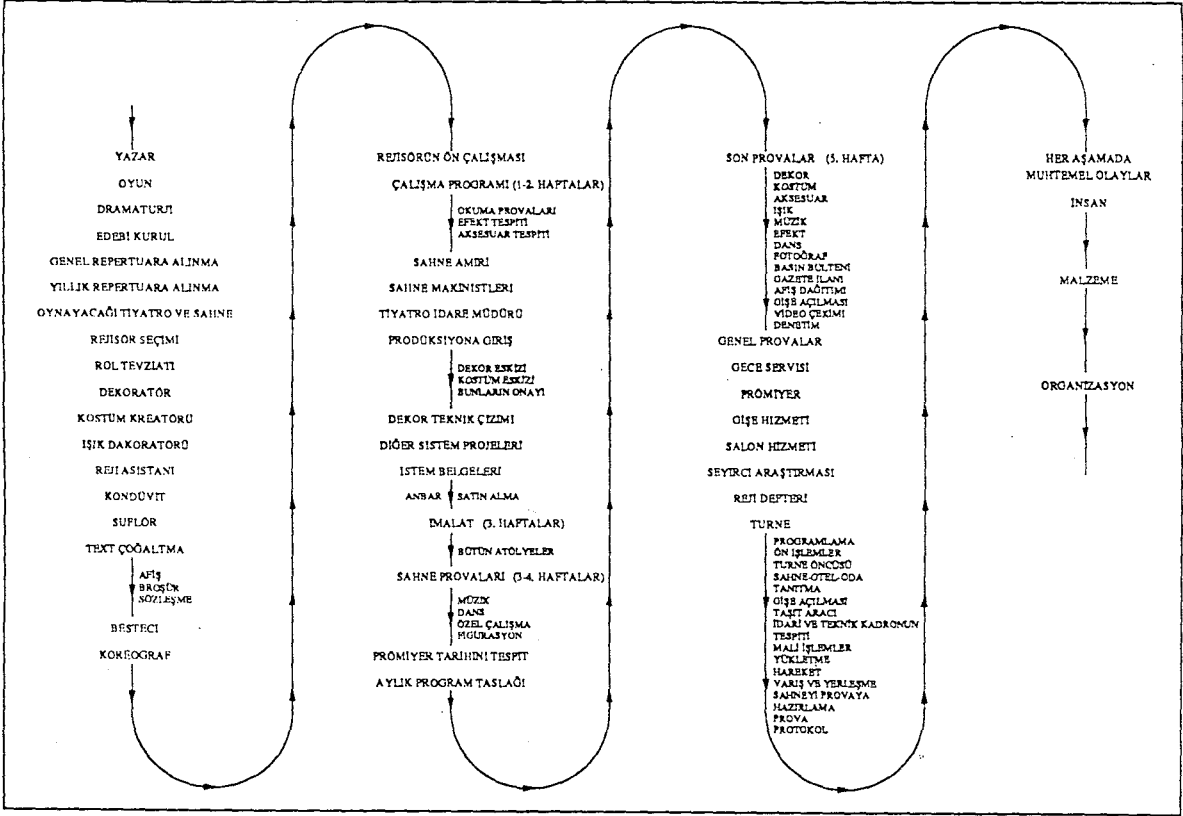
YAZAR
OYUN
DRAMATURJİ
EDEBİ KURUL
GENEL REPERTUARA ALINMA
YILLIK REPERTUARA ALINMA
OYNAYACAĞI TİYATRO VE SAHNE
REJİSÖR SEÇİMİ
ROL TEVZİATI
DEKORATÖR
KOSTÜM KREATÖRÜ
IŞIK DAKORATÖRÜ
REJİ ASİSTANI
KONDÜVİT
SUFLÖR
TEXT ÇOĞALTMA
AFİŞ
BROŞÜR
SÖZLEŞME
BESTECİ
KOREOGRAF

REJİSÖRÜN ÖN ÇALIŞMASI
ÇALIŞMA PROGRAMI (1-2. HAFTALAR)
OKUMA PROVALARI
EFEKT TESPİTİ
AKSESUAR TESPİTİ
SAHNE AMİRİ
SAHNE MAKİNİSTLERİ
TİYATRO İDARE MÜDÜRÜ
PRODÜKSİYONA GİRİŞ
DEKOR ESKİZİ
KOSTÜM ESKİZİ
BUNLARIN ONAYI
DEKOR TEKNİK ÇİZİMİ
DİĞER SİSTEM PROJELERİ
İSTEM BELGELERİ
ANBAR
SATIN ALMA
İMALAT (3. HAFTALAR)
BÜTÜN ATÖLYELER
SAHNE PROVALARI (3-4. HAFTALAR)
MÜZİK
DANS
ÖZEL ÇALIŞMA
FİGURASYON
PRÖMİYER TARİHİNİ TESPİT
AYLIK PROGRAM TASLAĞI

SON PROVALAR (5. HAFTA)
DEKOR
KOSTÜM
AKSESUAR
IŞIK
MÜZİK
EFEKT
DANS
FOTOĞRAF
BASIN BÜLTENİ
GAZETE İLANI
AFİŞ DAĞITIMI
GİŞE AÇILMASI
VİDEO ÇEKİMİ
DENETİM
GENEL PROVALAR
GECE SERVİSİ
PRÖMİYER
GİŞE HİZMETİ
SALON HİZMETİ
SEYİRCİ ARAŞTIRMASI
REJİ DEFTERİ
TURNE
PROGRAMLAMA
ÖN İŞLEMLER
TURNE ÖNCÜSÜ
SAHNE-OTEL-ODA
TANITMA
GİŞE AÇILMASI
TAŞIT ARACI
İDARİ VE TEKNİK KADRONUN TESPİTİ
MALİ İŞLEMLER
YÜKLETME
HAREKET
VARIŞ VE YERLEŞME
SAHNEYİ PROVAYA HAZIRLAMA
PROVA
PROTOKOL

HER AŞAMADA MUHTEMEL OLAYLAR
İNSAN
MALZEME
ORGANİZASYON